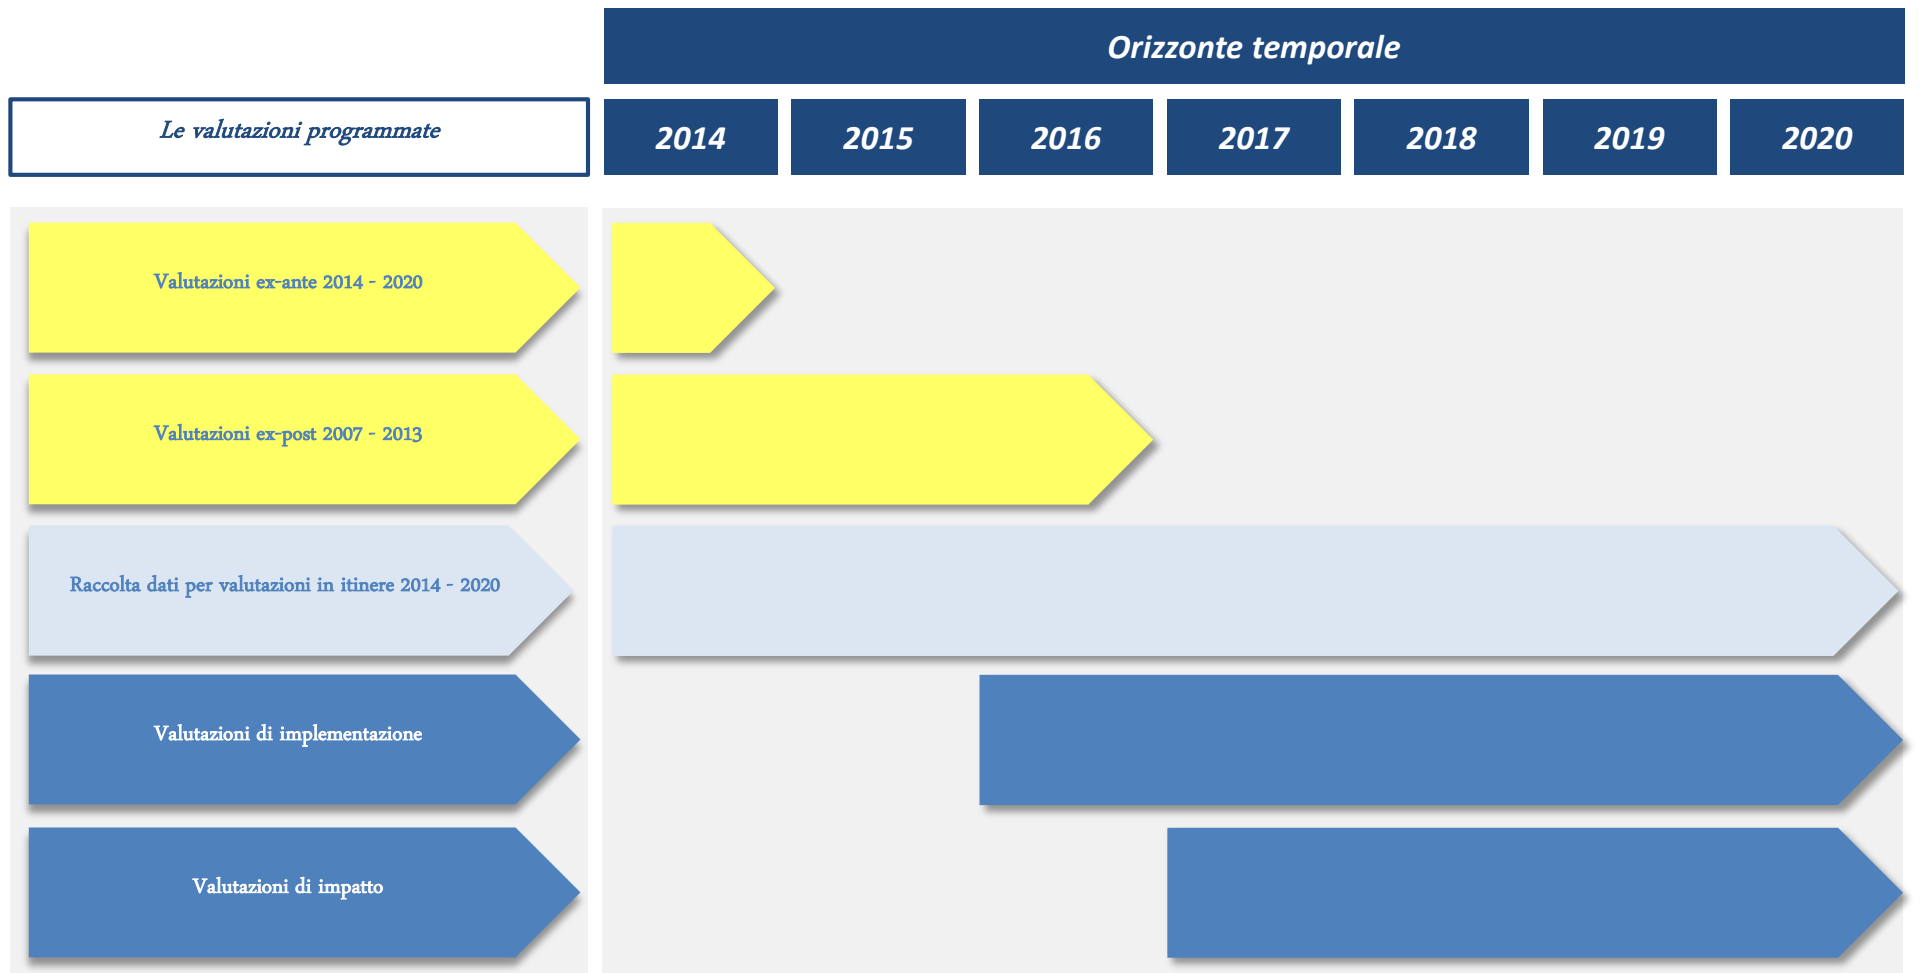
Orizzonte temporale

Le valutazioni programmate

2014
2015
2016
2017
2018
2019
2020

Valutazioni ex-ante 2014 - 2020

Valutazioni ex-post 2007 - 2013

Raccolta dati per valutazioni in itinere 2014 - 2020

Valutazioni di implementazione

Valutazioni di impatto